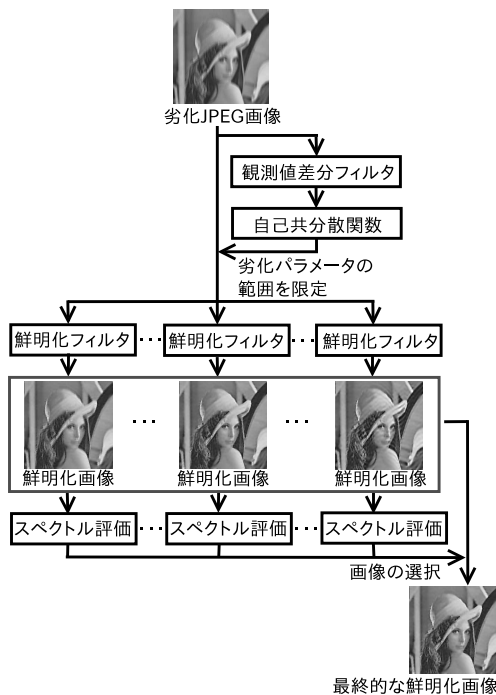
劣化JPEG画像

観測値差分フィルタ

自己共分散関数

劣化パラメータの範囲を限定

鮮明化フィルタ ··· 鮮明化フィルタ ··· 鮮明化フィルタ

鮮明化画像 ··· 鮮明化画像 ··· 鮮明化画像

スペクトル評価 ··· スペクトル評価 ··· スペクトル評価

画像の選択

最終的な鮮明化画像